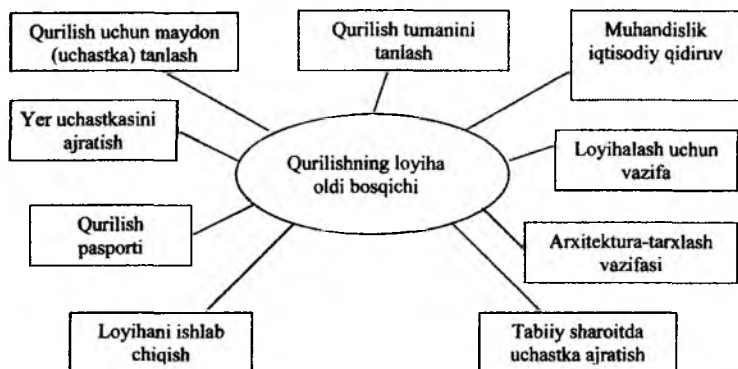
Qurilish uchun maydon (uchastka) tanlash

Qurilish tumanini tanlash

Muhandislik iqtisodiy qidiruv

Yer uchastkasini ajratish

Qurilishning loyiha oldi bosqichi

Loyihalash uchun vazifa

Qurilish pasporti

Arxitektura-tarxlash vazifasi

Loyihani ishlab chiqish

Tabiiy sharoitda uchastka ajratish